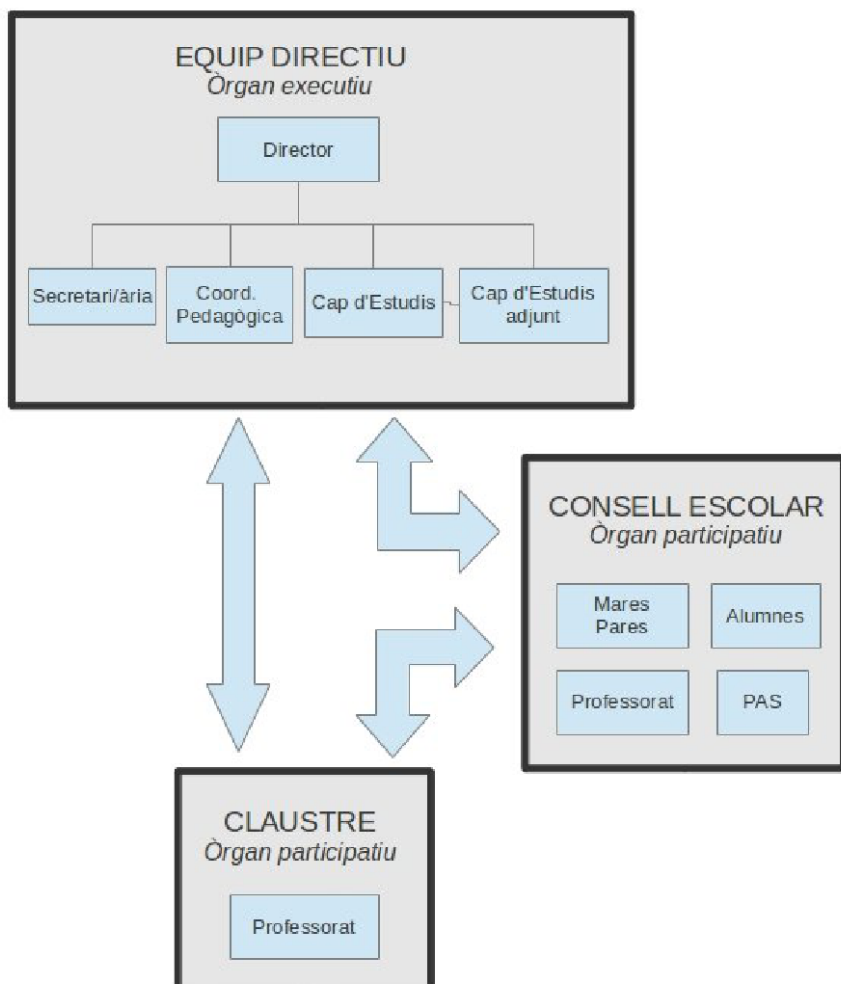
EQUIP DIRECTIU
*Òrgan executiu*

Director

Secretari/ària

Coord. Pedagògica

Cap d'Estudis

Cap d'Estudis adjunt

CONSELL ESCOLAR
*Òrgan participatiu*

Mares Pares

Alumnes

Professorat

PAS

CLAUSTRE
*Òrgan participatiu*

Professorat